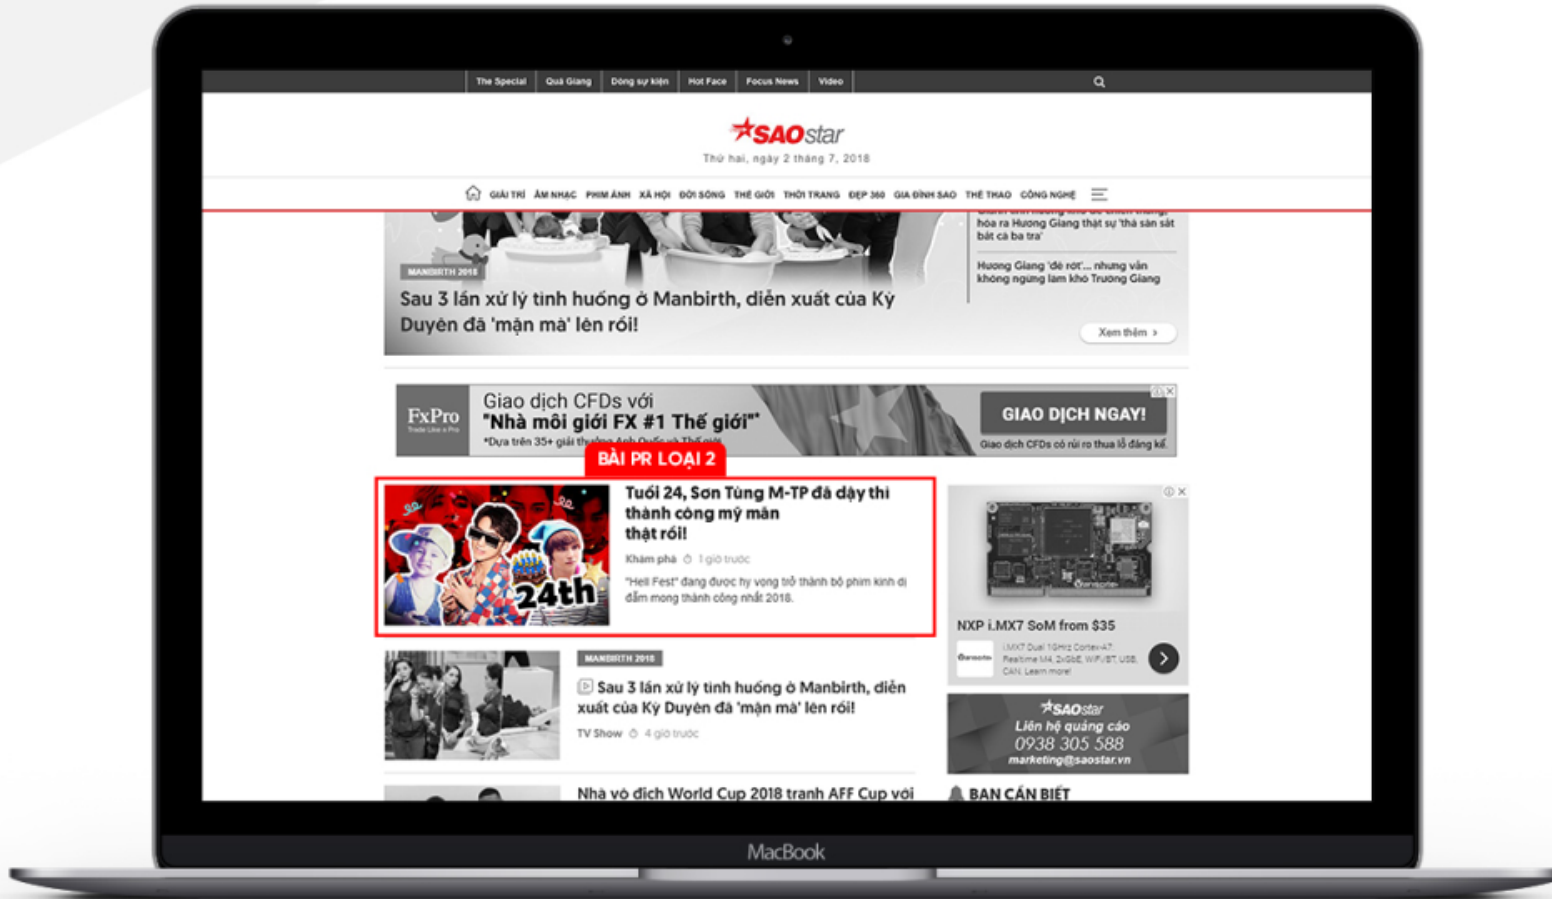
The Special | Quả Giang | Dòng sự kiện | Hot Face | Focus News | Video

SAOstar

Thứ hai, ngày 2 tháng 7, 2018

GIẢI TRÍ | ÂM NHẠC | PHIM ẢNH | XÃ HỘI | ĐỜI SỐNG | THẾ GIỚI | THỜI TRANG | ĐẸP 360 | GIA ĐÌNH SAO | THỂ THAO | CÔNG NGHỆ

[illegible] hóa ra Hương Giang thật sự 'thả sân sắt bắt cá ba tra'

Hương Giang 'dễ rớt'... nhưng vẫn không ngừng làm khó Trường Giang

MANBIRTH 2018

Sau 3 lần xử lý tình huống ở Manbirth, diễn xuất của Kỳ Duyên đã 'mặn mà' lên rồi!

Xem thêm ›

FxPro Trade Like a Pro

Giao dịch CFDs với "Nhà môi giới FX #1 Thế giới"

*Dựa trên 35+ giải th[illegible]

GIAO DỊCH NGAY!

Giao dịch CFDs có rủi ro thua lỗ đáng kể.

BÀI PR LOẠI 2

24th

Tuổi 24, Sơn Tùng M-TP đã dậy thì thành công mỹ mãn thật rồi!

Khám phá 1 giờ trước

"Hell Fest" đang được kỳ vọng trở thành bộ phim kinh dị đầm mong thành công nhất 2018.

NXP i.MX7 SoM from $35

i.MX7 Dual 1GHz Cortex-A7, Realtime M4, 2GbE, WiFi/BT, USB, CAN. Learn more!

MANBIRTH 2018

Sau 3 lần xử lý tình huống ở Manbirth, diễn xuất của Kỳ Duyên đã 'mặn mà' lên rồi!

TV Show 4 giờ trước

SAOstar
Liên hệ quảng cáo
0938 305 588
marketing@saostar.vn

Nhà vô địch World Cup 2018 tranh AFF Cup với

BẠN CẦN BIẾT

MacBook